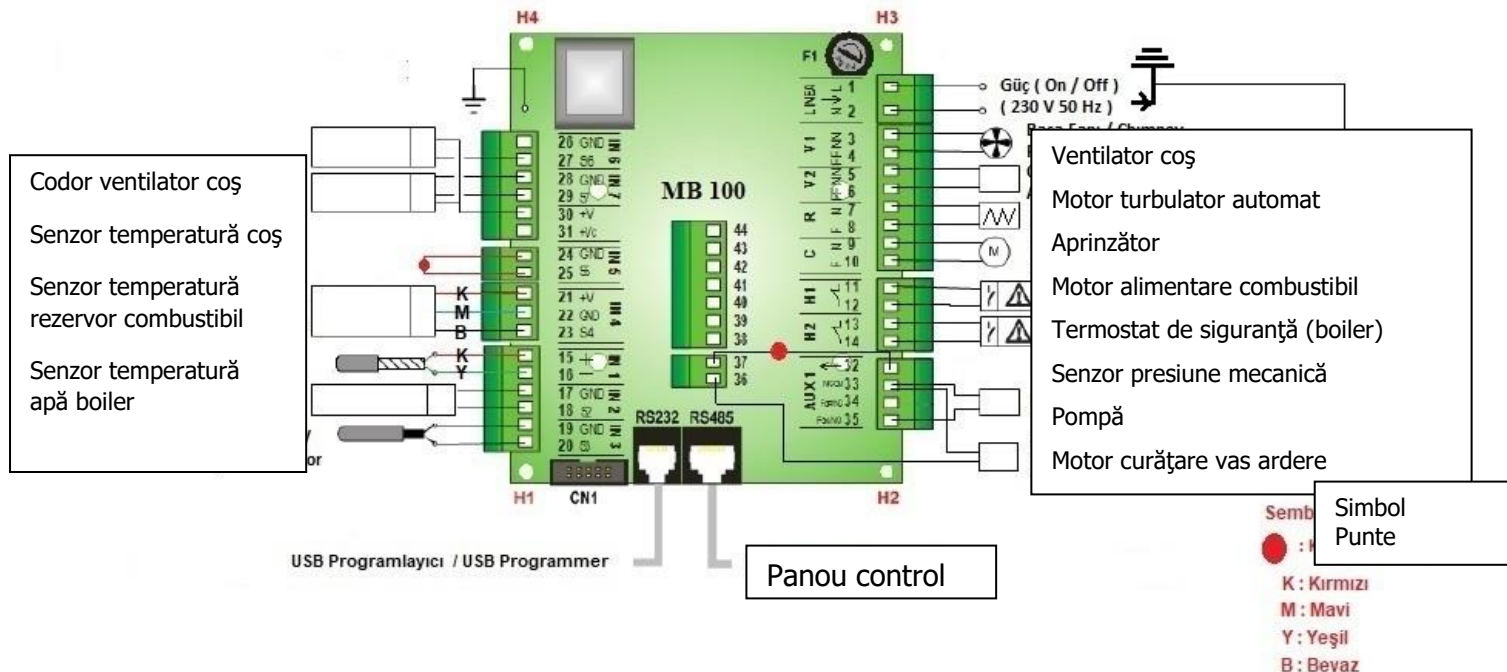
H4

H3

F1

MB 100

Güç ( On / Off )
( 230 V 50 Hz )

Codor ventilator coş

Senzor temperatură coş

Senzor temperatură rezervor combustibil

Senzor temperatură apă boiler

Ventilator coş

Motor turbulator automat

Aprinzător

Motor alimentare combustibil

Termostat de siguranţă (boiler)

Senzor presiune mecanică

Pompă

Motor curăţare vas ardere

LNEA 1 2
V1 3 4
V2 5 6
R 7 8
C 9 10
H1 11 12
H2 13 14
AUX1 32 33 34 35

26 GND
27 S6
28 GND
29 S7
30 +V
31 +Vc
24 GND
25 S5
21 +V
22 GND
23 S4
15
16
17 GND
18 S2
19 GND
20 S3

IN 6
IN 7
IN 5
IN 4
IN 1
IN 2
IN 3

K
M
B
K
Y

44
43
42
41
40
39
38
37
36

RS232 RS485

H1 CN1 H2

USB Programlayıcı / USB Programmer

Panou control

Simbol
Punte

K : Kırmızı
M : Mavi
Y : Yeşil
B : Beyaz